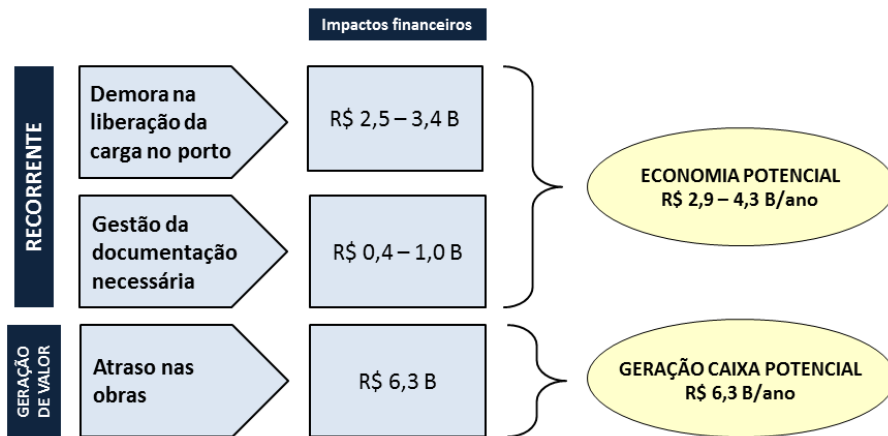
Impactos financeiros

RECORRENTE

Demora na liberação da carga no porto

R$ 2,5 – 3,4 B

Gestão da documentação necessária

R$ 0,4 – 1,0 B

ECONOMIA POTENCIAL
R$ 2,9 – 4,3 B/ano

GERAÇÃO DE VALOR

Atraso nas obras

R$ 6,3 B

GERAÇÃO CAIXA POTENCIAL
R$ 6,3 B/ano